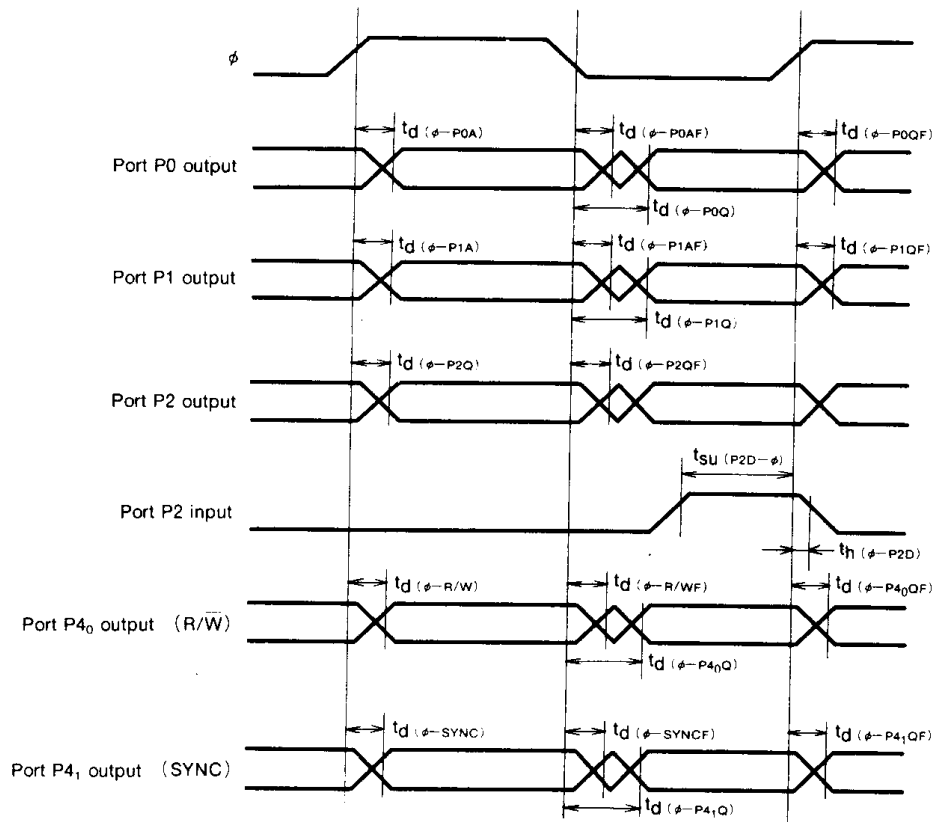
$\phi$

$t_{d(\phi-P0A)}$ $t_{d(\phi-P0AF)}$ $t_{d(\phi-P0QF)}$

Port P0 output

$t_{d(\phi-P0Q)}$

$t_{d(\phi-P1A)}$ $t_{d(\phi-P1AF)}$ $t_{d(\phi-P1QF)}$

Port P1 output

$t_{d(\phi-P1Q)}$

$t_{d(\phi-P2Q)}$ $t_{d(\phi-P2QF)}$

Port P2 output

$t_{su(P2D-\phi)}$

Port P2 input

$t_{h(\phi-P2D)}$

$t_{d(\phi-R/W)}$ $t_{d(\phi-R/WF)}$ $t_{d(\phi-P4_0QF)}$

Port P$4_0$ output (R/$\overline{W}$)

$t_{d(\phi-P4_0Q)}$

$t_{d(\phi-SYNC)}$ $t_{d(\phi-SYNCF)}$ $t_{d(\phi-P4_1QF)}$

Port P$4_1$ output (SYNC)

$t_{d(\phi-P4_1Q)}$